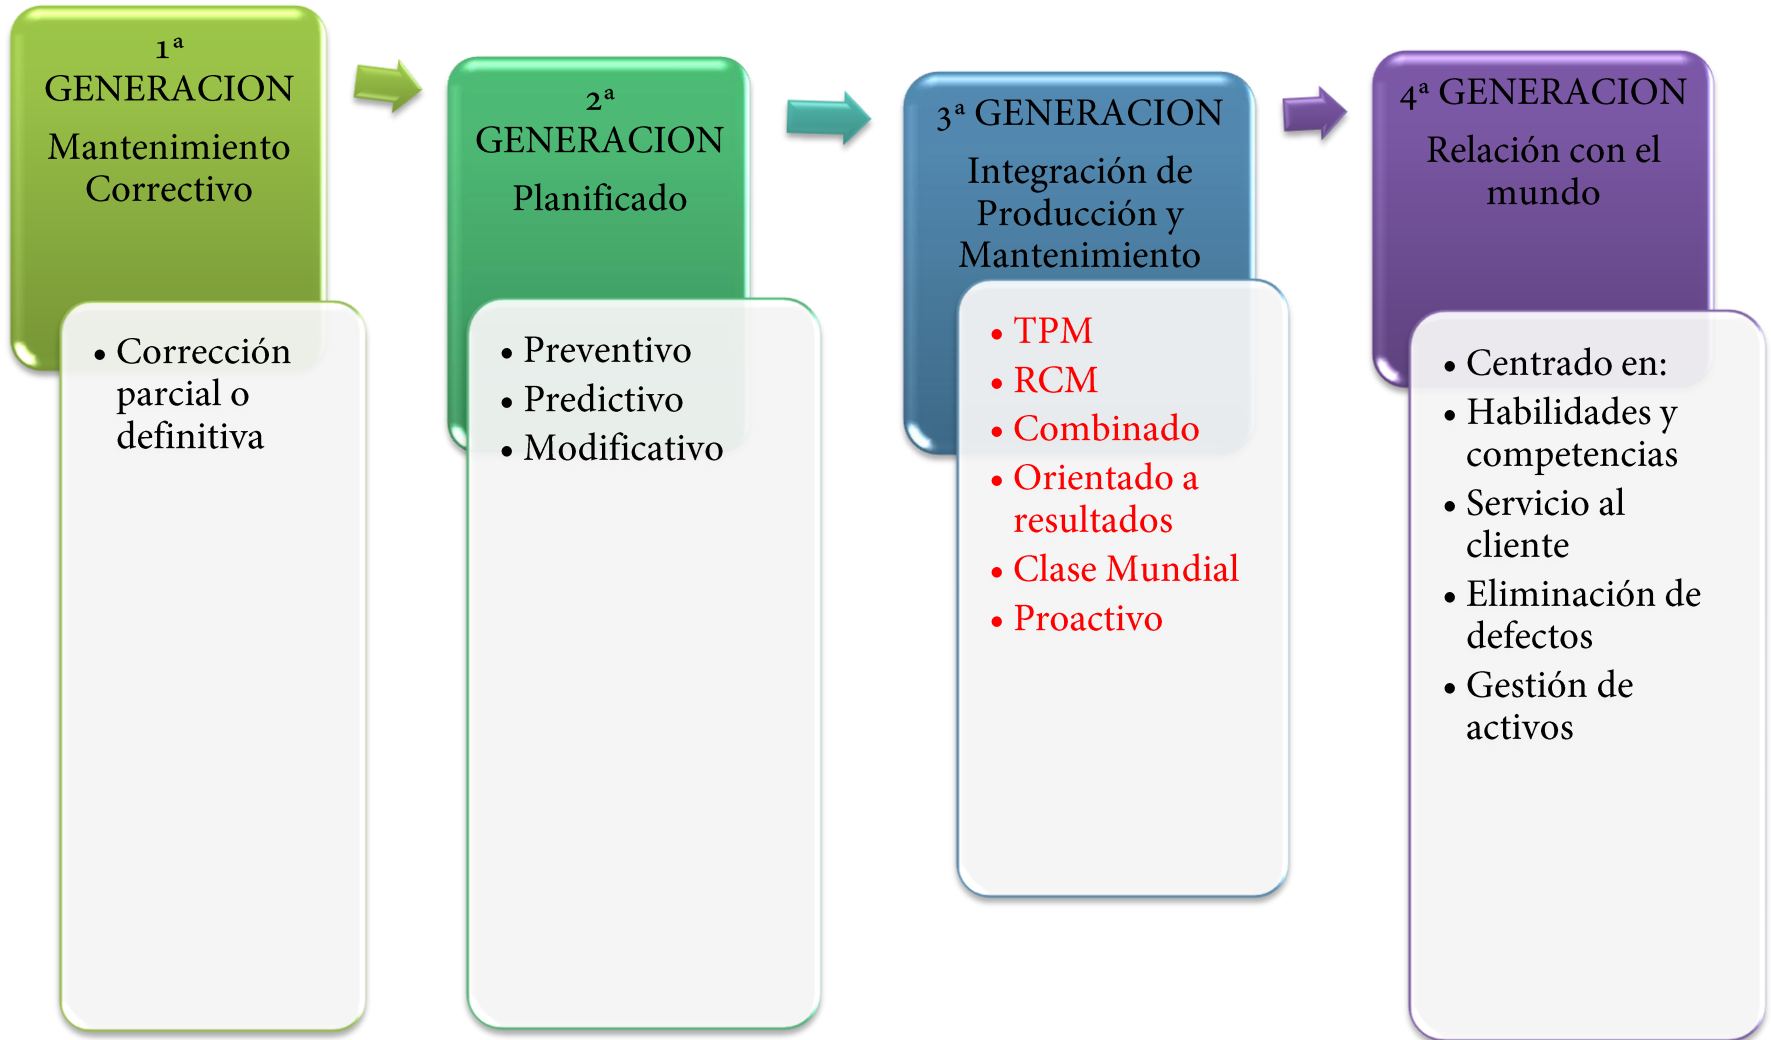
1ª GENERACION
Mantenimiento Correctivo

• Corrección parcial o definitiva

2ª GENERACION
Planificado

• Preventivo
• Predictivo
• Modificativo

3ª GENERACION
Integración de Producción y Mantenimiento

• TPM
• RCM
• Combinado
• Orientado a resultados
• Clase Mundial
• Proactivo

4ª GENERACION
Relación con el mundo

• Centrado en:
• Habilidades y competencias
• Servicio al cliente
• Eliminación de defectos
• Gestión de activos